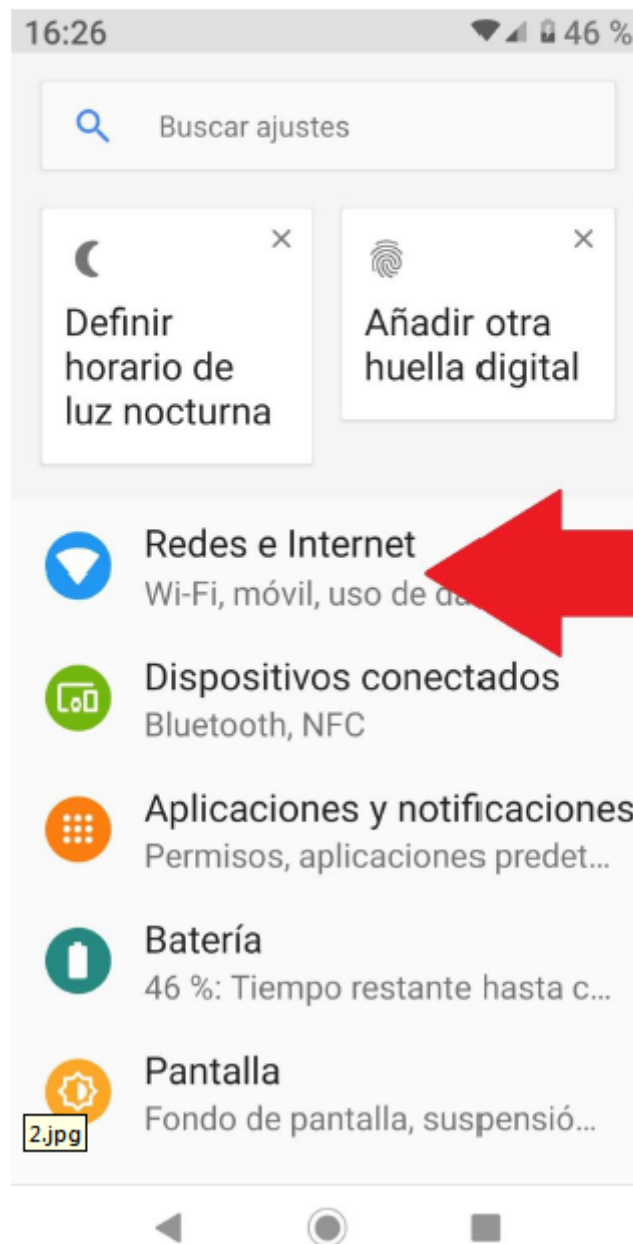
16:26 46 %

Buscar ajustes

Definir horario de luz nocturna

Añadir otra huella digital

Redes e Internet
Wi-Fi, móvil, uso de da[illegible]

Dispositivos conectados
Bluetooth, NFC

Aplicaciones y notificaciones
Permisos, aplicaciones predet...

Batería
46 %: Tiempo restante hasta c...

Pantalla
Fondo de pantalla, suspensió...

2.jpg